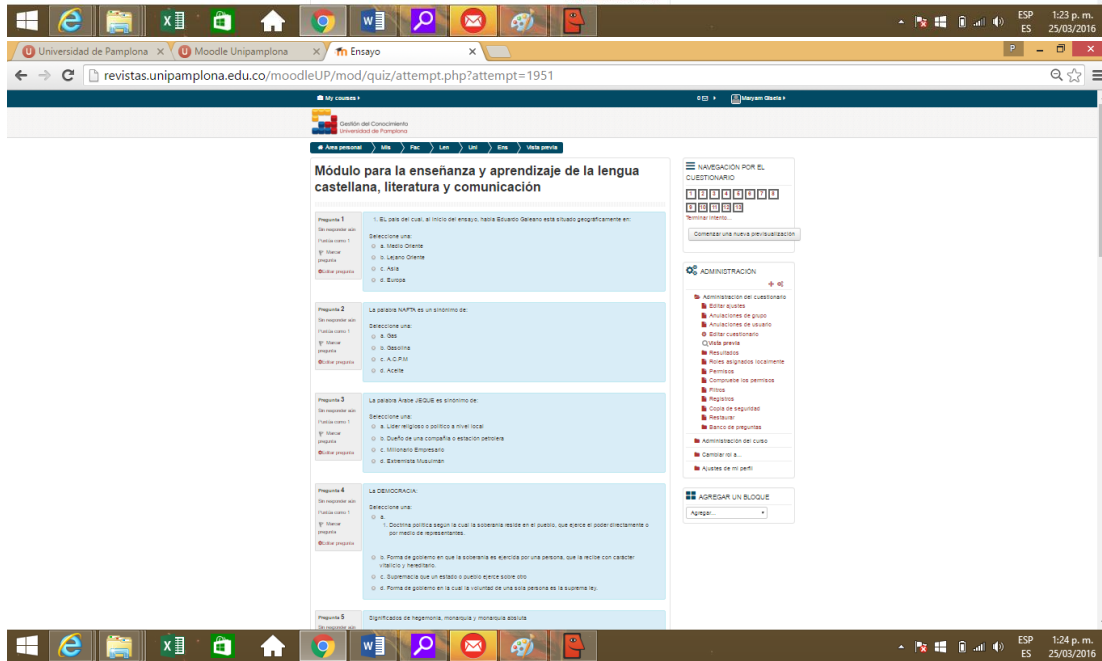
ESP ES 1:23 p. m. 25/03/2016

Universidad de Pamplona × Moodle Unipamplona × Ensayo ×

revistas.unipamplona.edu.co/moodleUP/mod/quiz/attempt.php?attempt=1951

My courses ▸ Maryam Gisela ▸

Gestión del Conocimiento Universidad de Pamplona

Área personal Mis Fac Len Uni Ens Vista previa

Módulo para la enseñanza y aprendizaje de la lengua castellana, literatura y comunicación

Pregunta 1 Sin responder aún Puntúa como 1 Marcar pregunta Editar pregunta

1. EL país del cual, al inicio del ensayo, habla Eduardo Galeano está situado geográficamente en:

Seleccione una:
a. Medio Oriente
b. Lejano Oriente
c. Asia
d. Europa

Pregunta 2 Sin responder aún Puntúa como 1 Marcar pregunta Editar pregunta

La palabra NAFTA es un sinónimo de:

Seleccione una:
a. Gas
b. Gasolina
c. A.C.P.M
d. Aceite

Pregunta 3 Sin responder aún Puntúa como 1 Marcar pregunta Editar pregunta

La palabra Árabe JEQUE es sinónimo de:

Seleccione una:
a. Líder religioso o político a nivel local
b. Dueño de una compañía o estación petrolera
c. Millonario Empresario
d. Extremista Musulmán

Pregunta 4 Sin responder aún Puntúa como 1 Marcar pregunta Editar pregunta

La DEMOCRACIA:

Seleccione una:
a.
1. Doctrina política según la cual la soberanía reside en el pueblo, que ejerce el poder directamente o por medio de representantes.
b. Forma de gobierno en que la soberanía es ejercida por una persona, que la recibe con carácter vitalicio y hereditario.
c. Supremacía que un estado o pueblo ejerce sobre otro
d. Forma de gobierno en la cual la voluntad de una sola persona es la suprema ley.

Pregunta 5 Sin responder aún

Significados de hegemonía, monarquía y monarquía absoluta

NAVEGACIÓN POR EL CUESTIONARIO
1 2 3 4 5 6 7 8 9 10 11 12
Terminar intento...
Comenzar una nueva previsualización

ADMINISTRACIÓN
Administración del cuestionario
Editar ajustes
Anulaciones de grupo
Anulaciones de usuario
Editar cuestionario
Vista previa
Resultados
Roles asignados localmente
Permisos
Compruebe los permisos
Filtros
Registros
Copia de seguridad
Restaurar
Banco de preguntas
Administración del curso
Cambiar rol a...
Ajustes de mi perfil

AGREGAR UN BLOQUE
Agregar...

ESP ES 1:24 p. m. 25/03/2016